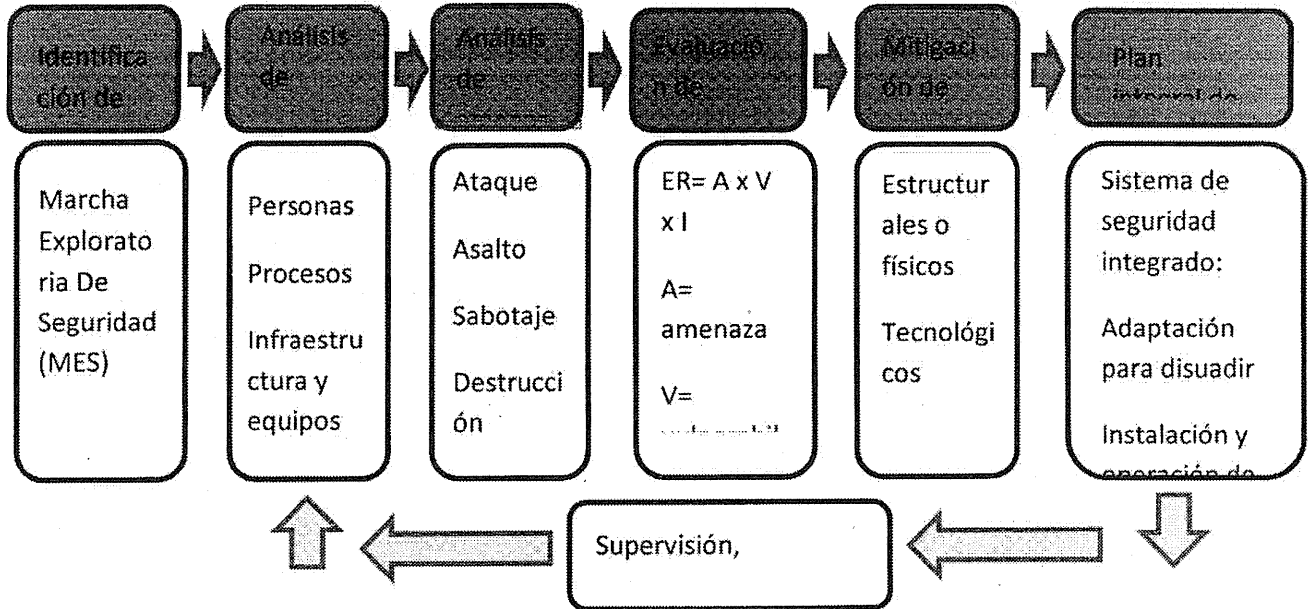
Identificación de

Análisis de

Análisis de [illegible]

Evaluación de

Mitigación de

Plan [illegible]

Marcha Exploratoria De Seguridad (MES)

Personas

Procesos

Infraestructura y equipos

Ataque

Asalto

Sabotaje

Destrucción

ER= A x V x I

A= amenaza

V= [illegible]

Estructurales o físicos

Tecnológicos

Sistema de seguridad integrado:

Adaptación para disuadir

Instalación y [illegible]

Supervisión,